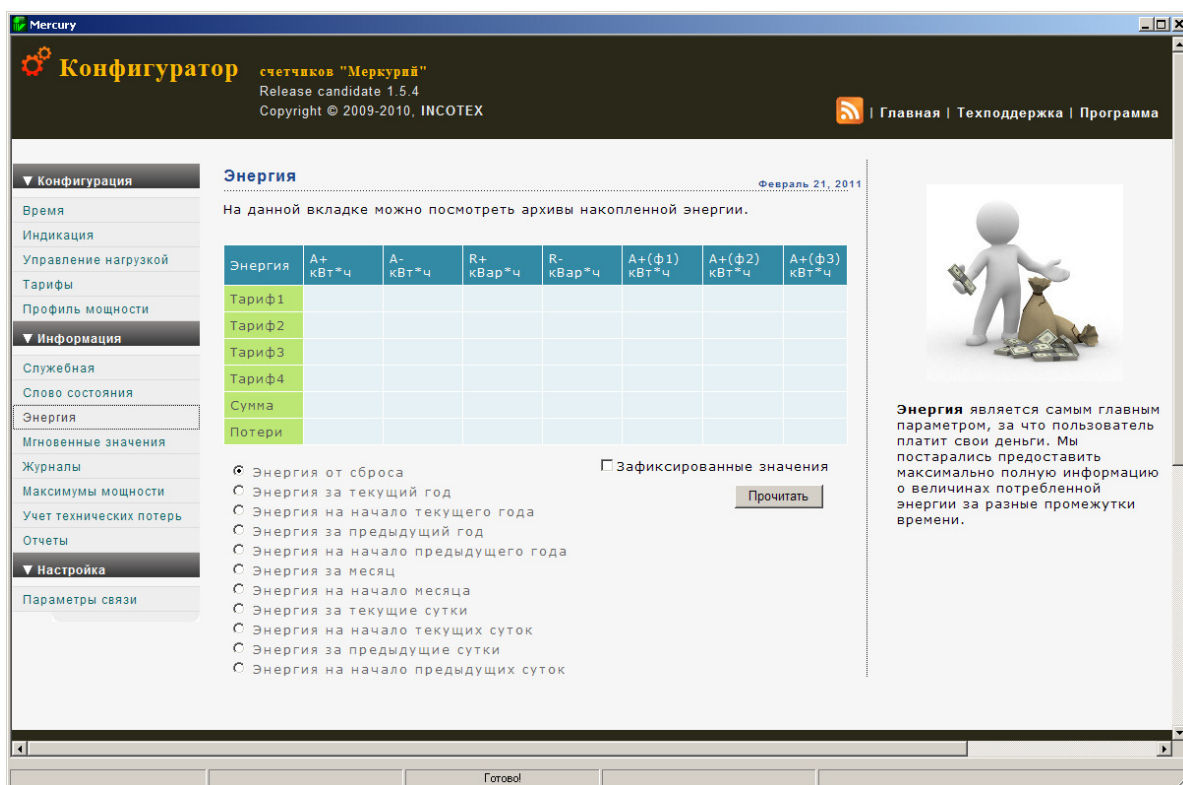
Mercury

Конфигуратор счетчиков "Меркурий"
Release candidate 1.5.4
Copyright © 2009-2010, INCOTEX

| Главная | Техподдержка | Программа

▼ Конфигурация
Время
Индикация
Управление нагрузкой
Тарифы
Профиль мощности
▼ Информация
Служебная
Слово состояния
Энергия
Мгновенные значения
Журналы
Максимумы мощности
Учет технических потерь
Отчеты
▼ Настройка
Параметры связи

Энергия

Февраль 21, 2011

На данной вкладке можно посмотреть архивы накопленной энергии.

| Энергия | A+ кВт*ч | A- кВт*ч | R+ кВар*ч | R- кВар*ч | A+(ф1) кВт*ч | A+(ф2) кВт*ч | A+(ф3) кВт*ч |
|---|---|---|---|---|---|---|---|
| Тариф1 | | | | | | | |
| Тариф2 | | | | | | | |
| Тариф3 | | | | | | | |
| Тариф4 | | | | | | | |
| Сумма | | | | | | | |
| Потери | | | | | | | |

Энергия от сброса
Энергия за текущий год
Энергия на начало текущего года
Энергия за предыдущий год
Энергия на начало предыдущего года
Энергия за месяц
Энергия на начало месяца
Энергия за текущие сутки
Энергия на начало текущих суток
Энергия за предыдущие сутки
Энергия на начало предыдущих суток

Зафиксированные значения
Прочитать

Энергия является самым главным параметром, за что пользователь платит свои деньги. Мы постарались предоставить максимально полную информацию о величинах потребленной энергии за разные промежутки времени.

Готово!